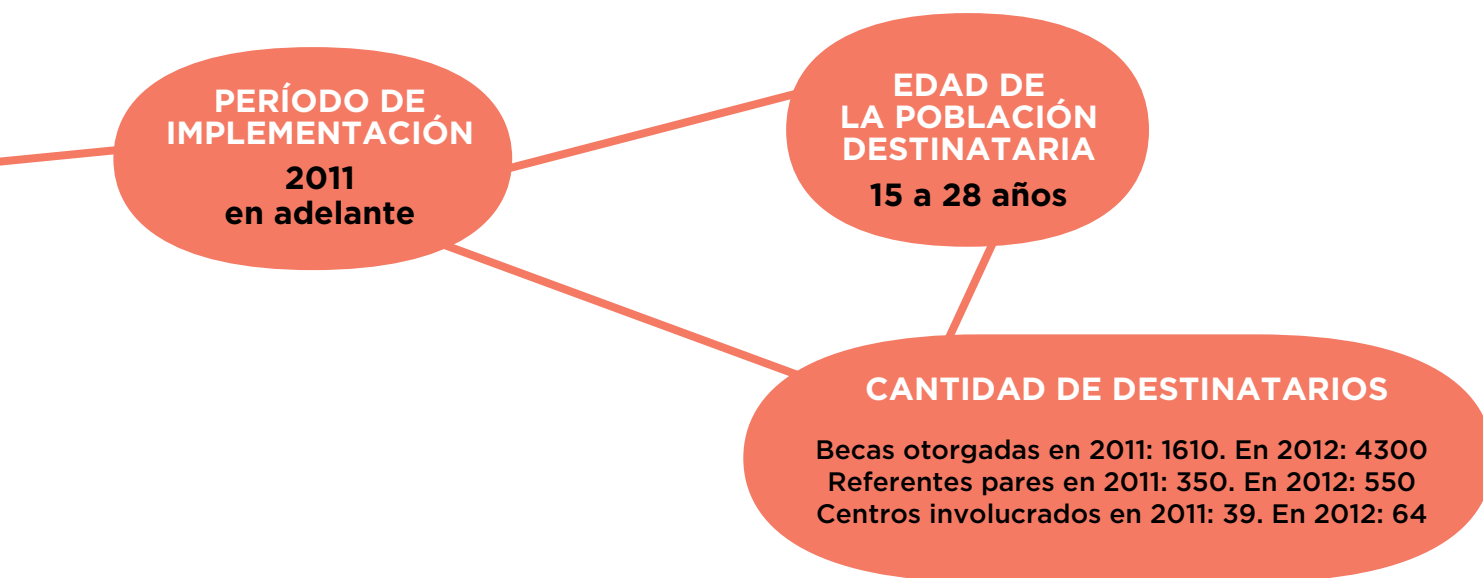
PERÍODO DE IMPLEMENTACIÓN
2011
en adelante

EDAD DE
LA POBLACIÓN DESTINATARIA
15 a 28 años

CANTIDAD DE DESTINATARIOS

Becas otorgadas en 2011: 1610. En 2012: 4300
Referentes pares en 2011: 350. En 2012: 550
Centros involucrados en 2011: 39. En 2012: 64